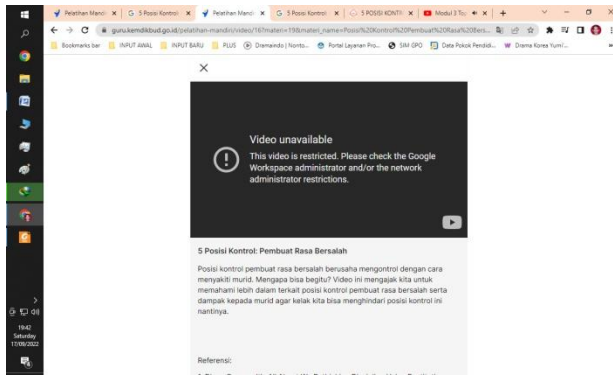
Pelatihan Mandi | G 5 Posisi Kontrol | Pelatihan Mandi | G 5 Posisi Kontrol | 5 POSISI KONTR | Modul 3 To
guru.kemdikbud.go.id/pelatihan-mandiri/video/16?materi=19&materi_name=Posisi%20Kontrol%20Pembuat%20Rasa%20Bers...
Bookmarks bar INPUT AWAL INPUT BARU PLUS Dramaindo | Nonto... Portal Layanan Pro... SIM GPO Data Pokok Pendidi... Drama Korea Yumi'...

×

Video unavailable
This video is restricted. Please check the Google Workspace administrator and/or the network administrator restrictions.

5 Posisi Kontrol: Pembuat Rasa Bersalah

Posisi kontrol pembuat rasa bersalah berusaha mengontrol dengan cara menyakiti murid. Mengapa bisa begitu? Video ini mengajak kita untuk memahami lebih dalam terkait posisi kontrol pembuat rasa bersalah serta dampak kepada murid agar kelak kita bisa menghindari posisi kontrol ini nantinya.

Referensi:

19:42
Saturday
17/09/2022